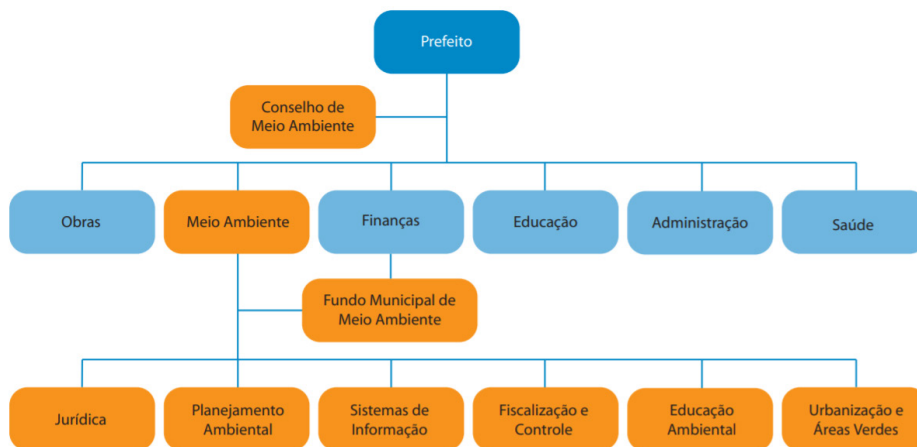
Prefeito

Conselho de Meio Ambiente

Obras

Meio Ambiente

Finanças

Educação

Administração

Saúde

Fundo Municipal de Meio Ambiente

Jurídica

Planejamento Ambiental

Sistemas de Informação

Fiscalização e Controle

Educação Ambiental

Urbanização e Áreas Verdes